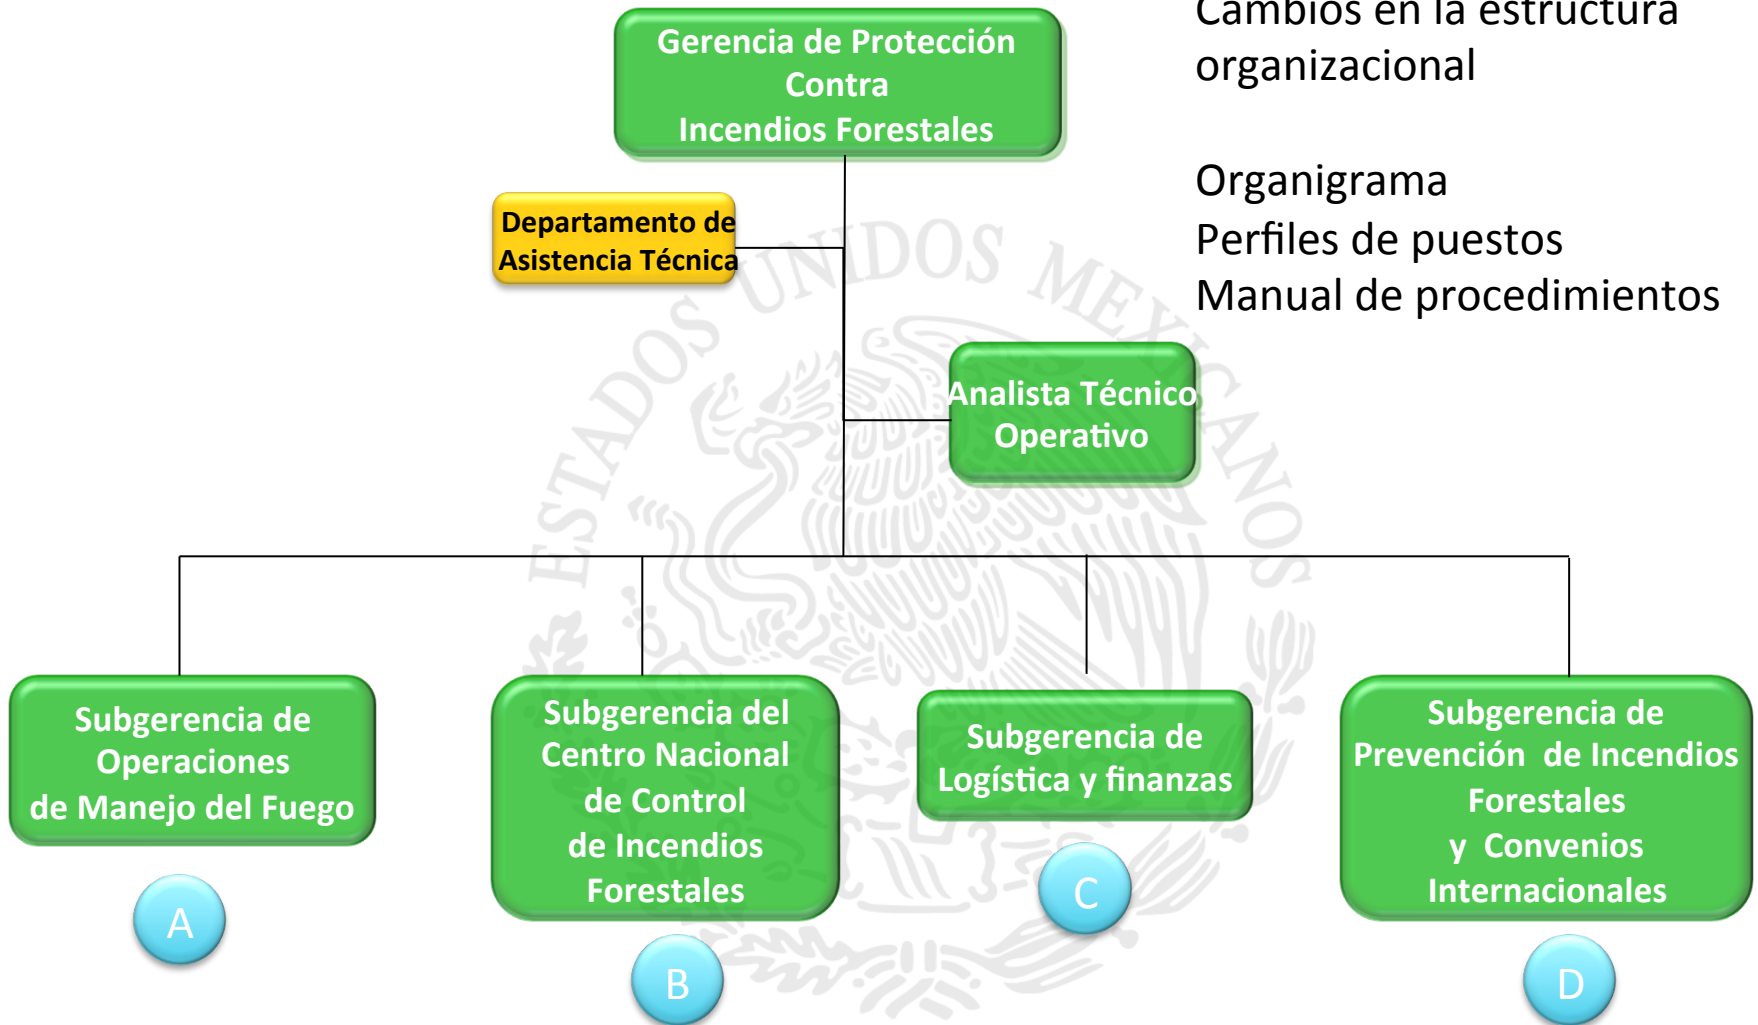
Gerencia de Protección Contra Incendios Forestales

Cambios en la estructura organizacional

Organigrama
Perfiles de puestos
Manual de procedimientos

Departamento de Asistencia Técnica

ESTADOS UNIDOS MEXICANOS

Analista Técnico Operativo

Subgerencia de Operaciones de Manejo del Fuego

A

Subgerencia del Centro Nacional de Control de Incendios Forestales

B

Subgerencia de Logística y finanzas

C

Subgerencia de Prevención de Incendios Forestales y Convenios Internacionales

D